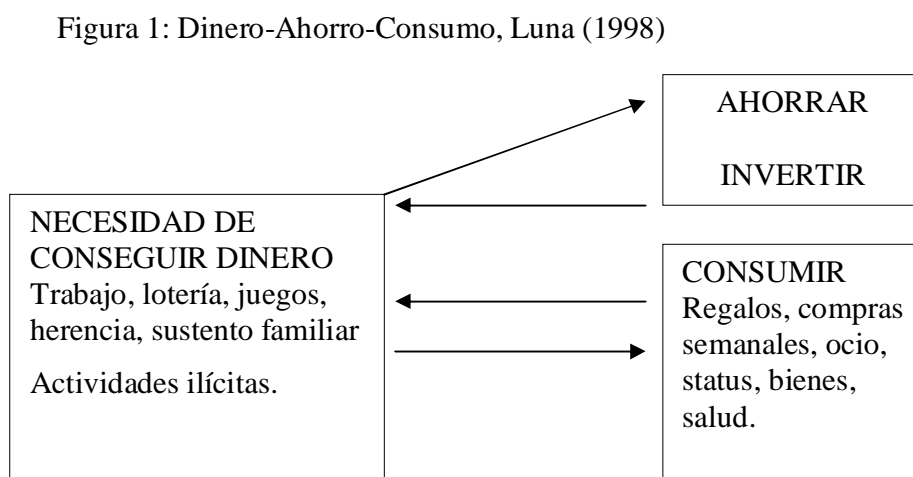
Figura 1: Dinero-Ahorro-Consumo, Luna (1998)

AHORRAR

INVERTIR

NECESIDAD DE CONSEGUIR DINERO
Trabajo, lotería, juegos, herencia, sustento familiar

Actividades ilícitas.

CONSUMIR
Regalos, compras semanales, ocio, status, bienes, salud.